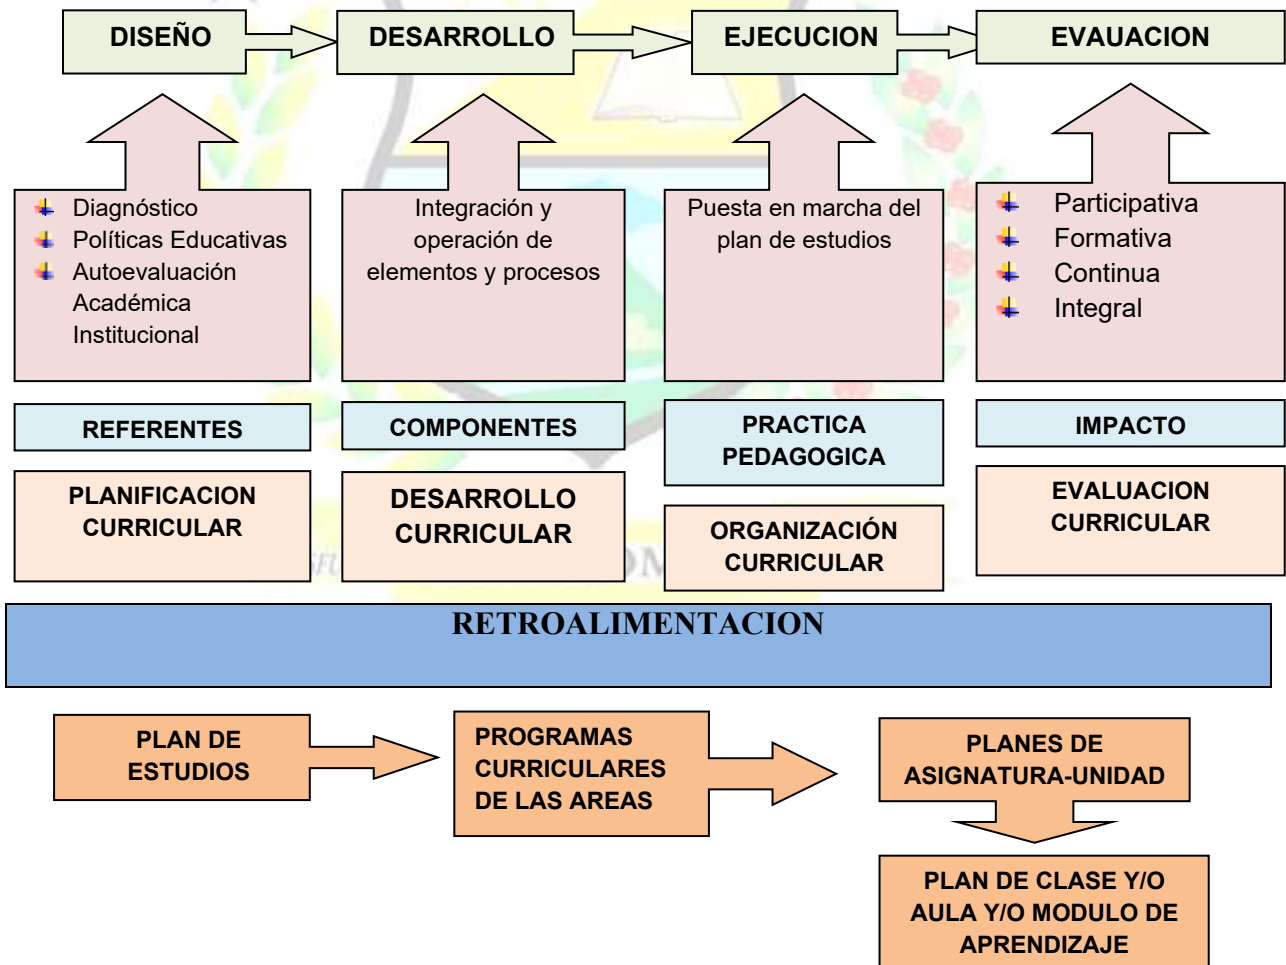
DISEÑO

DESARROLLO

EJECUCION

EVAUACION

Diagnóstico
Políticas Educativas
Autoevaluación Académica Institucional

Integración y operación de elementos y procesos

Puesta en marcha del plan de estudios

Participativa
Formativa
Continua
Integral

REFERENTES

COMPONENTES

PRACTICA PEDAGOGICA

IMPACTO

PLANIFICACION CURRICULAR

DESARROLLO CURRICULAR

ORGANIZACIÓN CURRICULAR

EVALUACION CURRICULAR

RETROALIMENTACION

PLAN DE ESTUDIOS

PROGRAMAS CURRICULARES DE LAS AREAS

PLANES DE ASIGNATURA-UNIDAD

PLAN DE CLASE Y/O AULA Y/O MODULO DE APRENDIZAJE